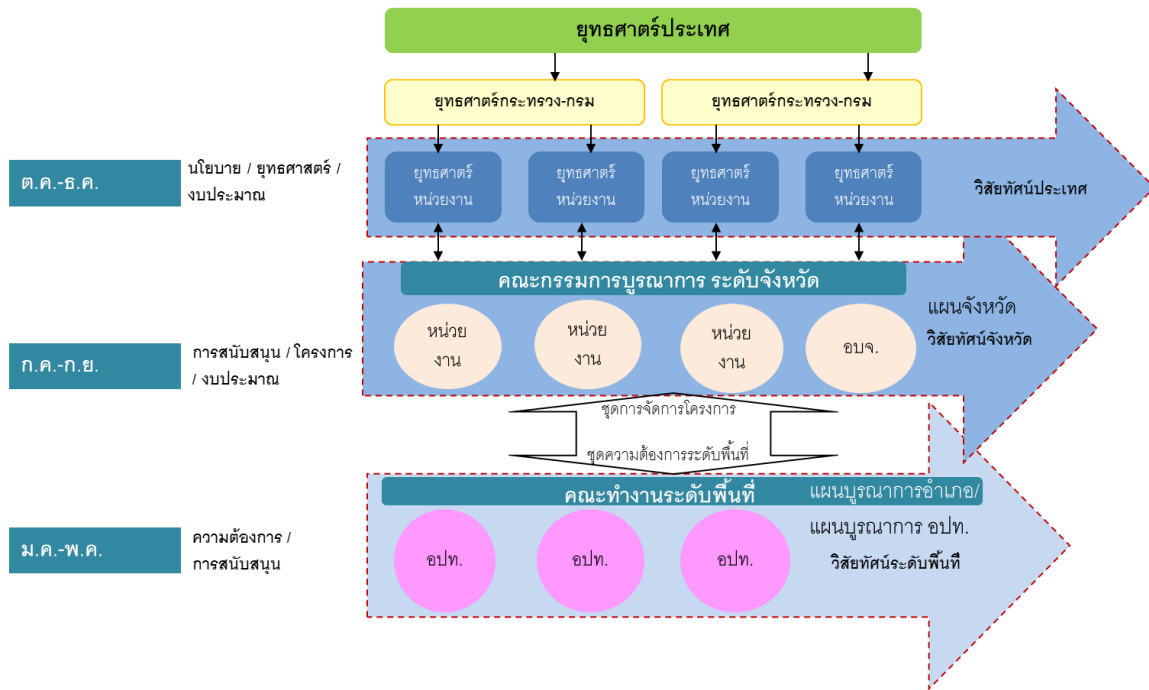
ยุทธศาสตร์ประเทศ

ยุทธศาสตร์กระทรวง-กรม

ยุทธศาสตร์กระทรวง-กรม

ต.ค.-ธ.ค.

นโยบาย / ยุทธศาสตร์ / งบประมาณ

ยุทธศาสตร์ หน่วยงาน

ยุทธศาสตร์ หน่วยงาน

ยุทธศาสตร์ หน่วยงาน

ยุทธศาสตร์ หน่วยงาน

วิสัยทัศน์ประเทศ

คณะกรรมการบูรณาการ ระดับจังหวัด

แผนจังหวัด

วิสัยทัศน์จังหวัด

ก.ค.-ก.ย.

การสนับสนุน / โครงการ / งบประมาณ

หน่วย งาน

หน่วย งาน

หน่วย งาน

อบจ.

ชุดการจัดการโครงการ

ชุดความต้องการระดับพื้นที่

คณะทำงานระดับพื้นที่

แผนบูรณาการอำเภอ/ แผนบูรณาการ อปท.

วิสัยทัศน์ระดับพื้นที

ม.ค.-พ.ค.

ความต้องการ / การสนับสนุน

อปท.

อปท.

อปท.